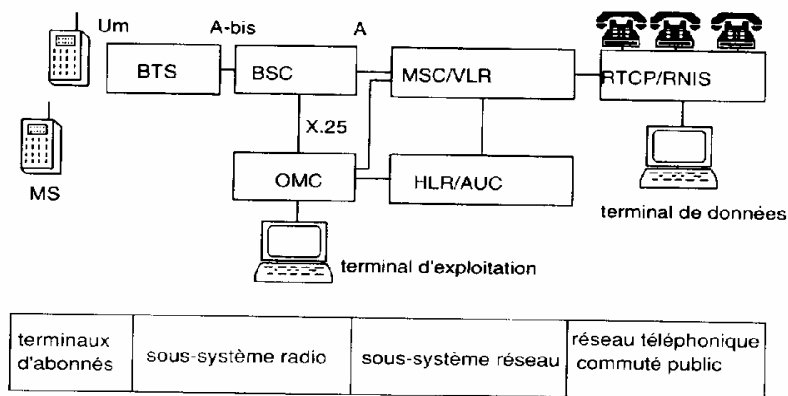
Um
A-bis
A
BTS
BSC
MSC/VLR
RTCP/RNIS
X.25
OMC
HLR/AUC
MS
terminal de données
terminal d'exploitation

| terminaux d'abonnés | sous-système radio | sous-système réseau | réseau téléphonique commuté public |
|---|---|---|---|